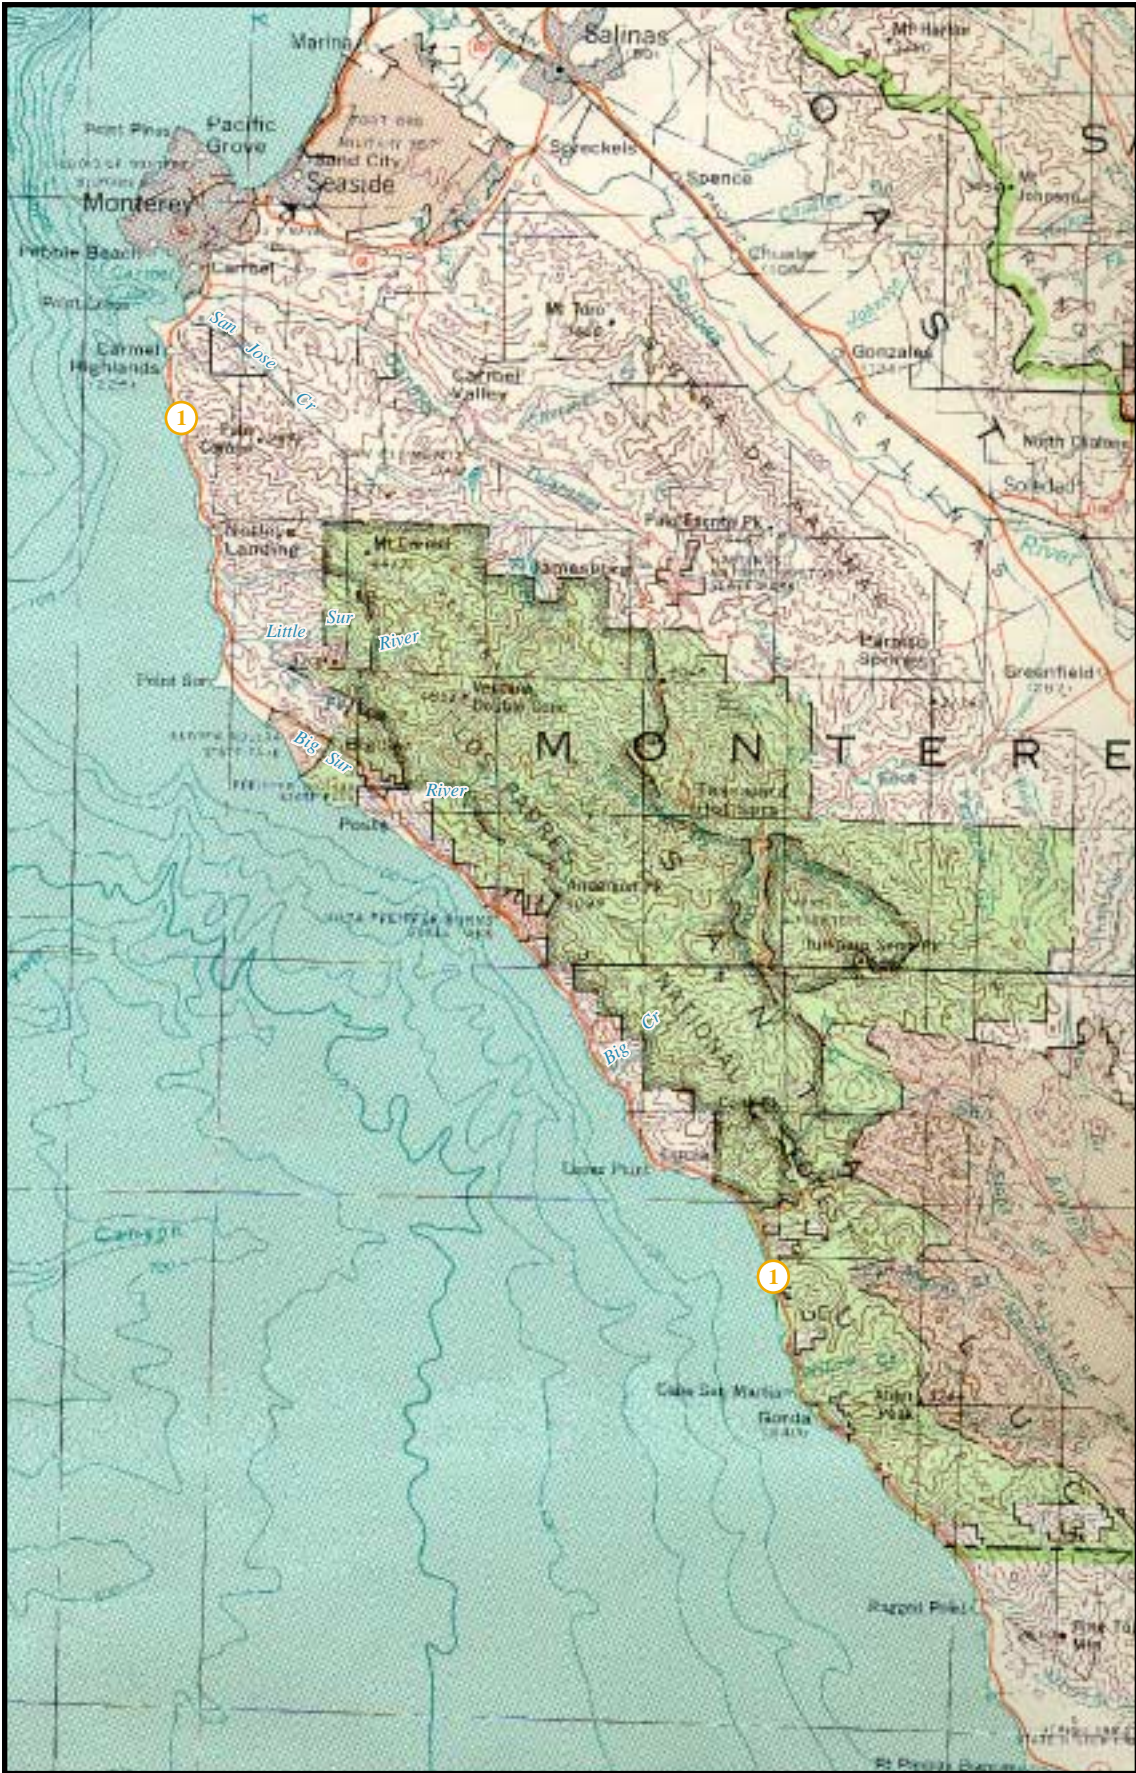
Marina
Salinas
Mt Harlan
Point Pinos
Pacific Grove
Sand City
Seaside
Spreckels
Spence
Monterey
Pebble Beach
Carmel
Point Lobos
Carmel Highlands
San Jose Cr
Mt Toro
Chualar
Gonzales
Mt Johnson
Carmel Valley
1
North Chualar
Soledad
Nacimiento Landing
Mt Carmel
Jamesburg
Paloma Pk
River
Little Sur River
Point Sur
Ventana Double Cone
Paraiso Springs
Greenfield
Big Sur River
M O N T E R E
Tassajara Hot Springs
Posts
Anderson Pk
Junipero Serra Pk
NATIONAL
Big Cr
Lopez Point
1
Cape San Martin
Gorda
Piedras Blancas
Ragged Point
Pine Mtn
Pt Piedras Blancas
S
C
A
S
T